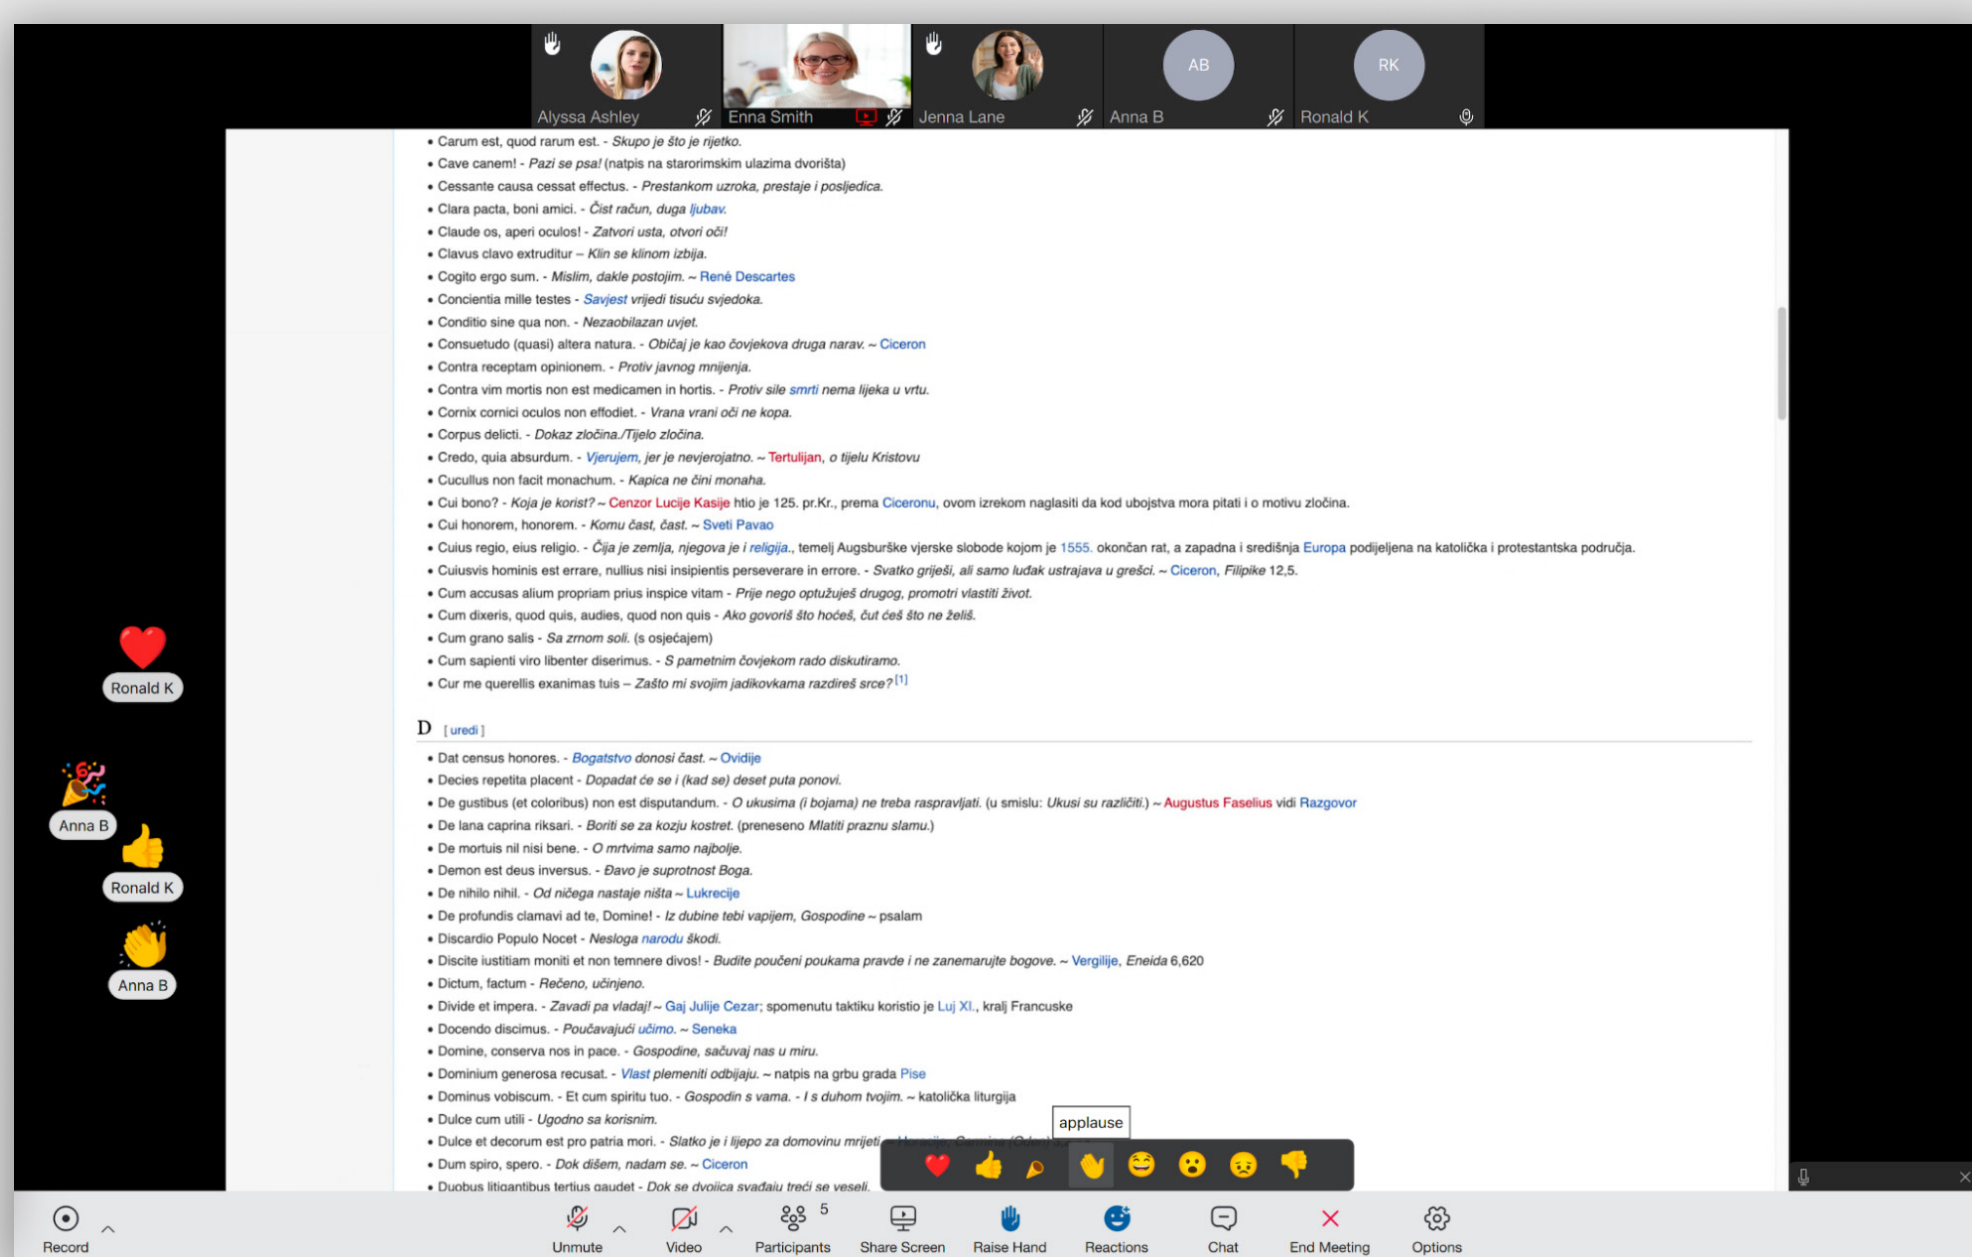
Alyssa Ashley
Enna Smith
Jenna Lane
AB
Anna B
RK
Ronald K

• Carum est, quod rarum est. - Skupo je što je rijetko.
• Cave canem! - Pazi se psa! (natpis na starorimskim ulazima dvorišta)
• Cessante causa cessat effectus. - Prestankom uzroka, prestaje i posljedica.
• Clara pacta, boni amici. - Čist račun, duga ljubav.
• Claude os, aperi oculos! - Zatvori usta, otvori oči!
• Clavus clavo extruditur – Klin se klinom izbija.
• Cogito ergo sum. - Mislim, dakle postojim. ~ René Descartes
• Concientia mille testes - Savjest vrijedi tisuću svjedoka.
• Conditio sine qua non. - Nezaobilazan uvjet.
• Consuetudo (quasi) altera natura. - Običaj je kao čovjekova druga narav. ~ Ciceron
• Contra receptam opinionem. - Protiv javnog mnijenja.
• Contra vim mortis non est medicamen in hortis. - Protiv sile smrti nema lijeka u vrtu.
• Cornix cornici oculos non effodiet. - Vrana vrani oči ne kopa.
• Corpus delicti. - Dokaz zločina./Tijelo zločina.
• Credo, quia absurdum. - Vjerujem, jer je nevjerojatno. ~ Tertulijan, o tijelu Kristovu
• Cucullus non facit monachum. - Kapica ne čini monaha.
• Cui bono? - Koja je korist? ~ Cenzor Lucije Kasije htio je 125. pr.Kr., prema Ciceronu, ovom izrekom naglasiti da kod ubojstva mora pitati i o motivu zločina.
• Cui honorem, honorem. - Komu čast, čast. ~ Sveti Pavao
• Cuius regio, eius religio. - Čija je zemlja, njegova je i religija., temelj Augsburške vjerske slobode kojom je 1555. okončan rat, a zapadna i središnja Europa podijeljena na katolička i protestantska područja.
• Cuiusvis hominis est errare, nullius nisi insipientis perseverare in errore. - Svatko griješi, ali samo luđak ustrajava u grešci. ~ Ciceron, Filipike 12,5.
• Cum accusas alium propriam prius inspice vitam - Prije nego optužuješ drugog, promotri vlastiti život.
• Cum dixeris, quod quis, audies, quod non quis - Ako govoriš što hoćeš, čut ćeš što ne želiš.
• Cum grano salis - Sa zrnom soli. (s osjećajem)
• Cum sapienti viro libenter diserimus. - S pametnim čovjekom rado diskutiramo.
• Cur me querellis exanimas tuis – Zašto mi svojim jadikovkama razdireš srce? [1]

D [ uredi ]

• Dat census honores. - Bogatstvo donosi čast. ~ Ovidije
• Decies repetita placent - Dopadat će se i (kad se) deset puta ponovi.
• De gustibus (et coloribus) non est disputandum. - O ukusima (i bojama) ne treba raspravljati. (u smislu: Ukusi su različiti.) ~ Augustus Faselius vidi Razgovor
• De lana caprina riksari. - Boriti se za kozju kostret. (preneseno Mlatiti praznu slamu.)
• De mortuis nil nisi bene. - O mrtvima samo najbolje.
• Demon est deus inversus. - Đavo je suprotnost Boga.
• De nihilo nihil. - Od ničega nastaje ništa ~ Lukrecije
• De profundis clamavi ad te, Domine! - Iz dubine tebi vapijem, Gospodine ~ psalam
• Discardio Populo Nocet - Nesloga narodu škodi.
• Discite iustitiam moniti et non temnere divos! - Budite poučeni poukama pravde i ne zanemarujte bogove. ~ Vergilije, Eneida 6,620
• Dictum, factum - Rečeno, učinjeno.
• Divide et impera. - Zavadi pa vladaj! ~ Gaj Julije Cezar; spomenutu taktiku koristio je Luj XI., kralj Francuske
• Docendo discimus. - Poučavajući učimo. ~ Seneka
• Domine, conserva nos in pace. - Gospodine, sačuvaj nas u miru.
• Dominium generosa recusat. - Vlast plemeniti odbijaju. ~ natpis na grbu grada Pise
• Dominus vobiscum. - Et cum spiritu tuo. - Gospodin s vama. - I s duhom tvojim. ~ katolička liturgija
• Dulce cum utili - Ugodno sa korisnim.
• Dulce et decorum est pro patria mori. - Slatko je i lijepo za domovinu mrjeti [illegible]
• Dum spiro, spero. - Dok dišem, nadam se. ~ Ciceron
• Duobus litigantibus tertius gaudet - Dok se dvojica svađaju treći se veseli.

Ronald K
Anna B
Ronald K
Anna B
applause

Record
Unmute
Video
5
Participants
Share Screen
Raise Hand
Reactions
Chat
End Meeting
Options